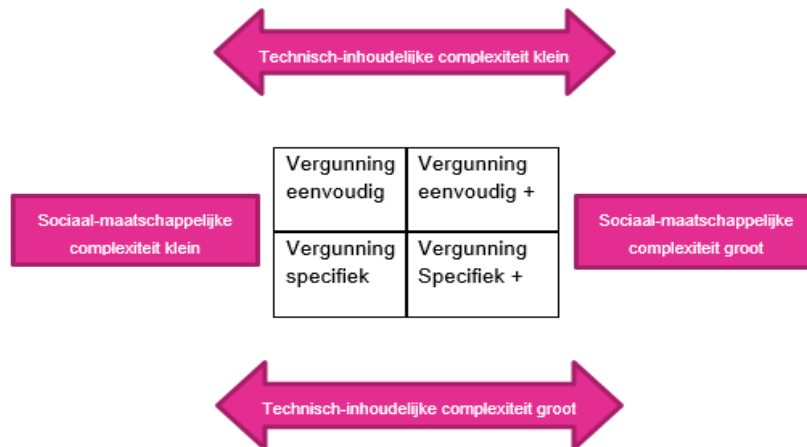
Technisch-inhoudelijke complexiteit klein

Sociaal-maatschappelijke complexiteit klein

| Vergunning eenvoudig | Vergunning eenvoudig + |
|---|---|
| Vergunning specifiek | Vergunning Specifiek + |

Sociaal-maatschappelijke complexiteit groot

Technisch-inhoudelijke complexiteit groot